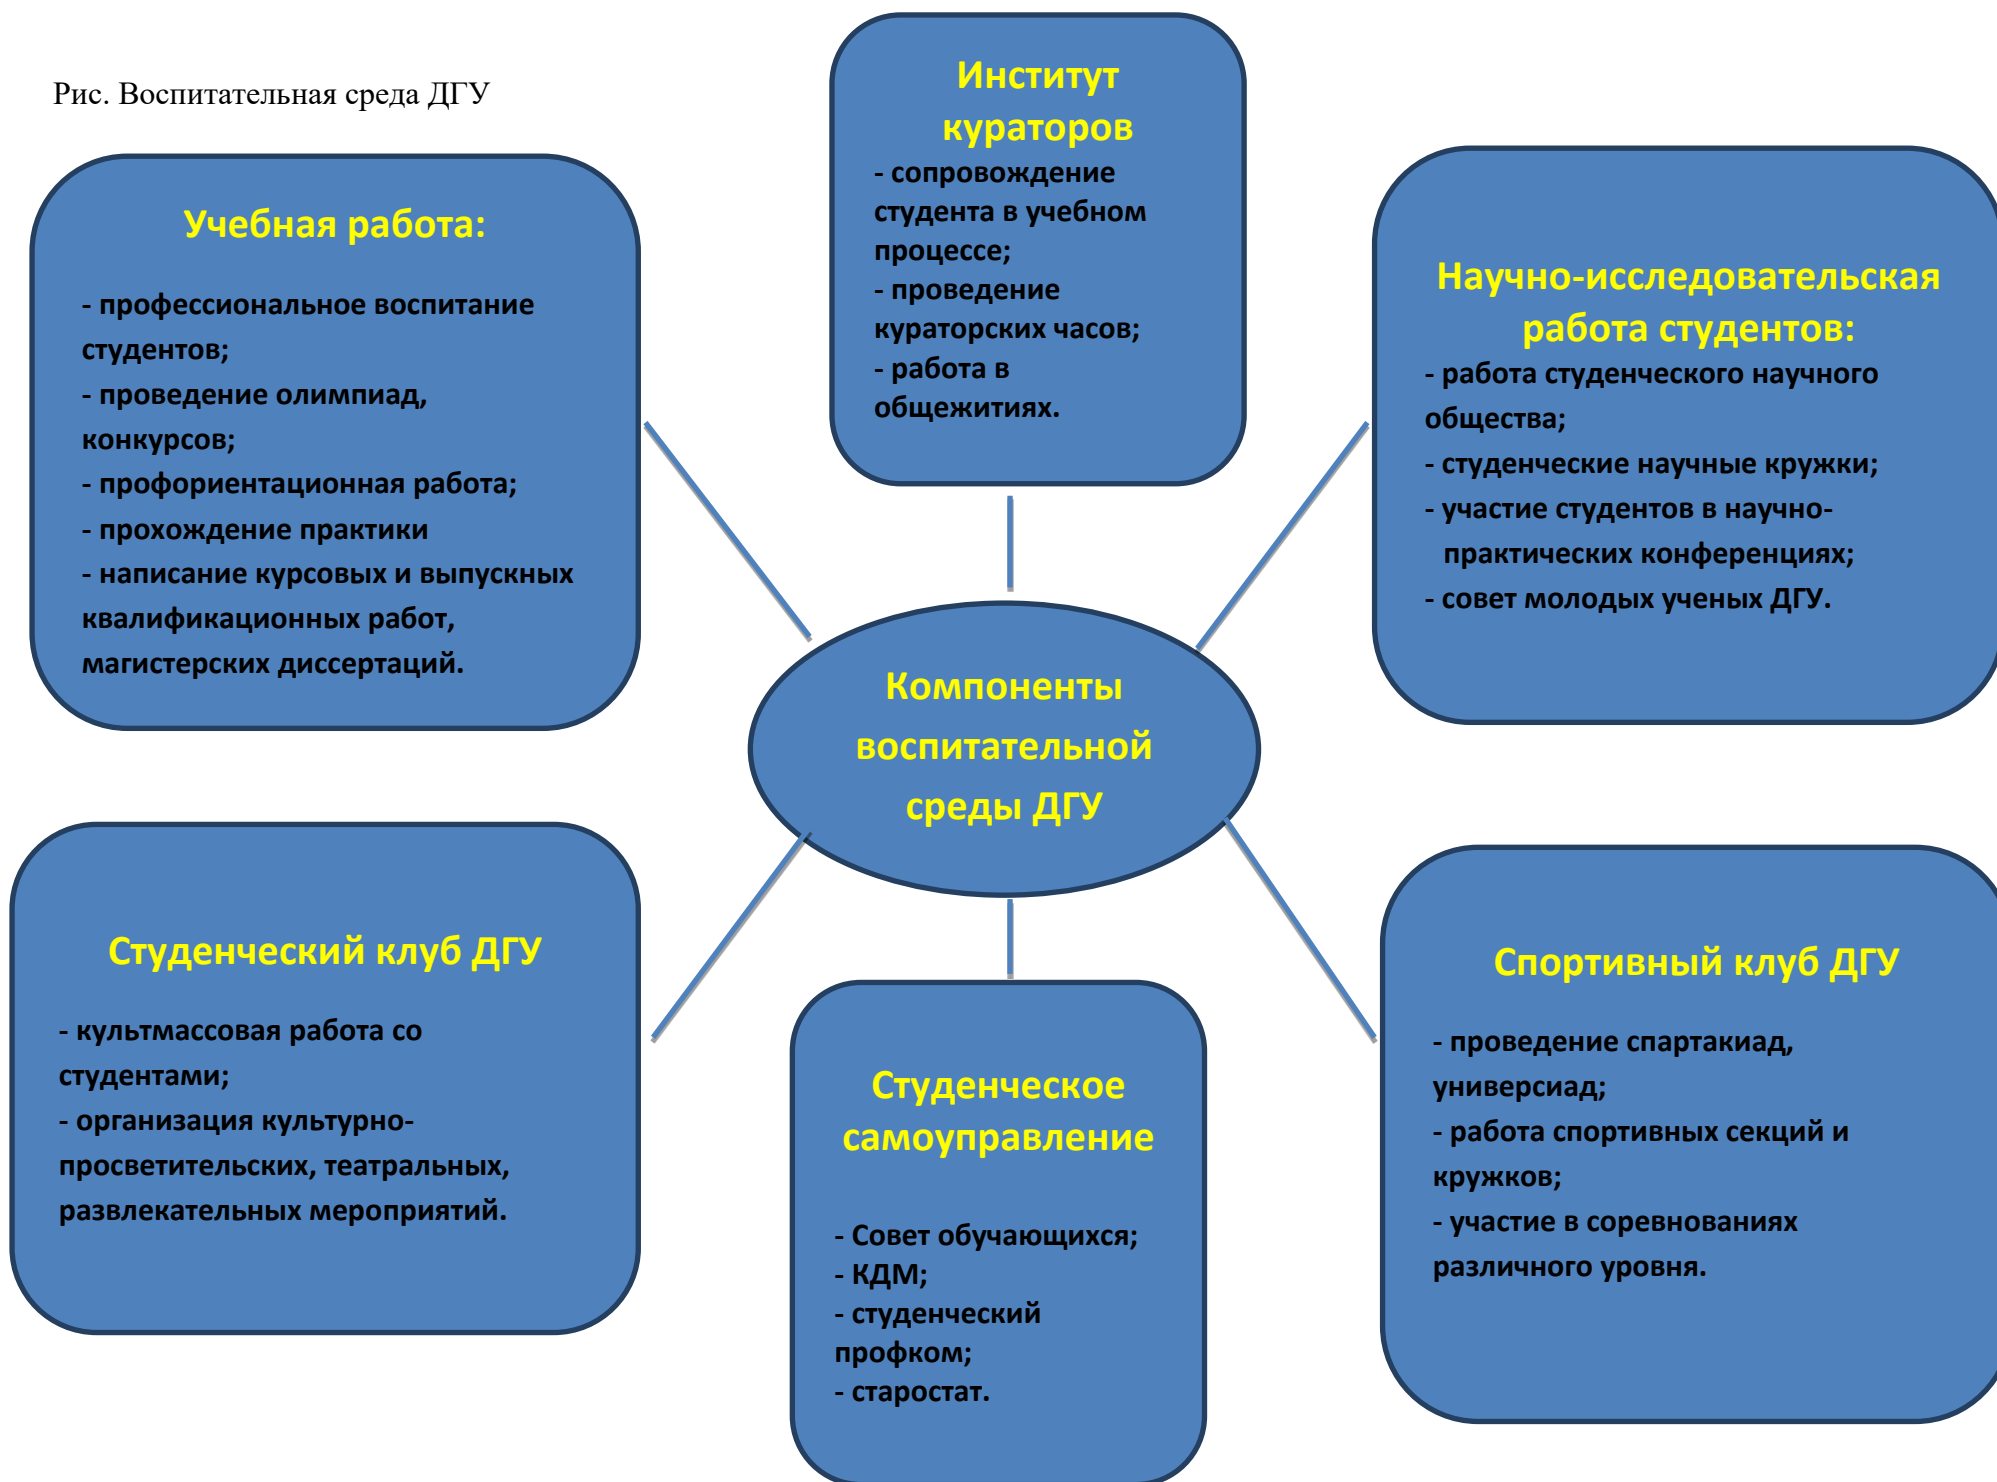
Рис. Воспитательная среда ДГУ

Институт кураторов
- сопровождение студента в учебном процессе;
- проведение кураторских часов;
- работа в общежитиях.

Учебная работа:
- профессиональное воспитание студентов;
- проведение олимпиад, конкурсов;
- профориентационная работа;
- прохождение практики
- написание курсовых и выпускных квалификационных работ, магистерских диссертаций.

Научно-исследовательская работа студентов:
- работа студенческого научного общества;
- студенческие научные кружки;
- участие студентов в научно-практических конференциях;
- совет молодых ученых ДГУ.

Компоненты воспитательной среды ДГУ

Студенческий клуб ДГУ
- культмассовая работа со студентами;
- организация культурно-просветительских, театральных, развлекательных мероприятий.

Студенческое самоуправление
- Совет обучающихся;
- КДМ;
- студенческий профком;
- старостат.

Спортивный клуб ДГУ
- проведение спартакиад, универсиад;
- работа спортивных секций и кружков;
- участие в соревнованиях различного уровня.